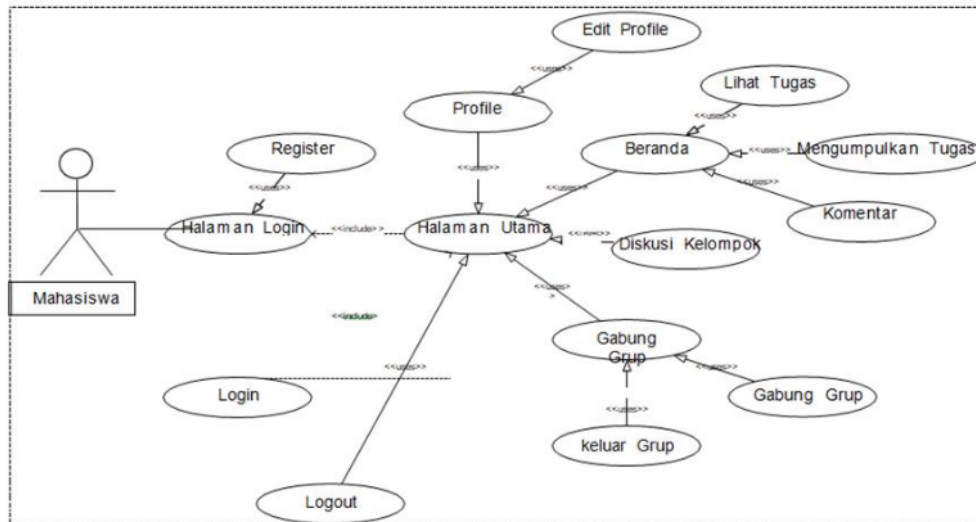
Edit Profile

<<uses>>

Profile

Lihat Tugas

<<uses>>

Beranda

<<uses>>

Mengumpulkan Tugas

<<uses>>

Register

<<uses>>

<<uses>>

<<uses>>

Komentar

Halaman Login

<<include>>

Halaman Utama

<<uses>>

Diskusi Kelompok

Mahasiswa

<<uses>>

<<include>>

Gabung Grup

<<uses>>

<<uses>>

Login

Gabung Grup

<<uses>>

keluar Grup

Logout